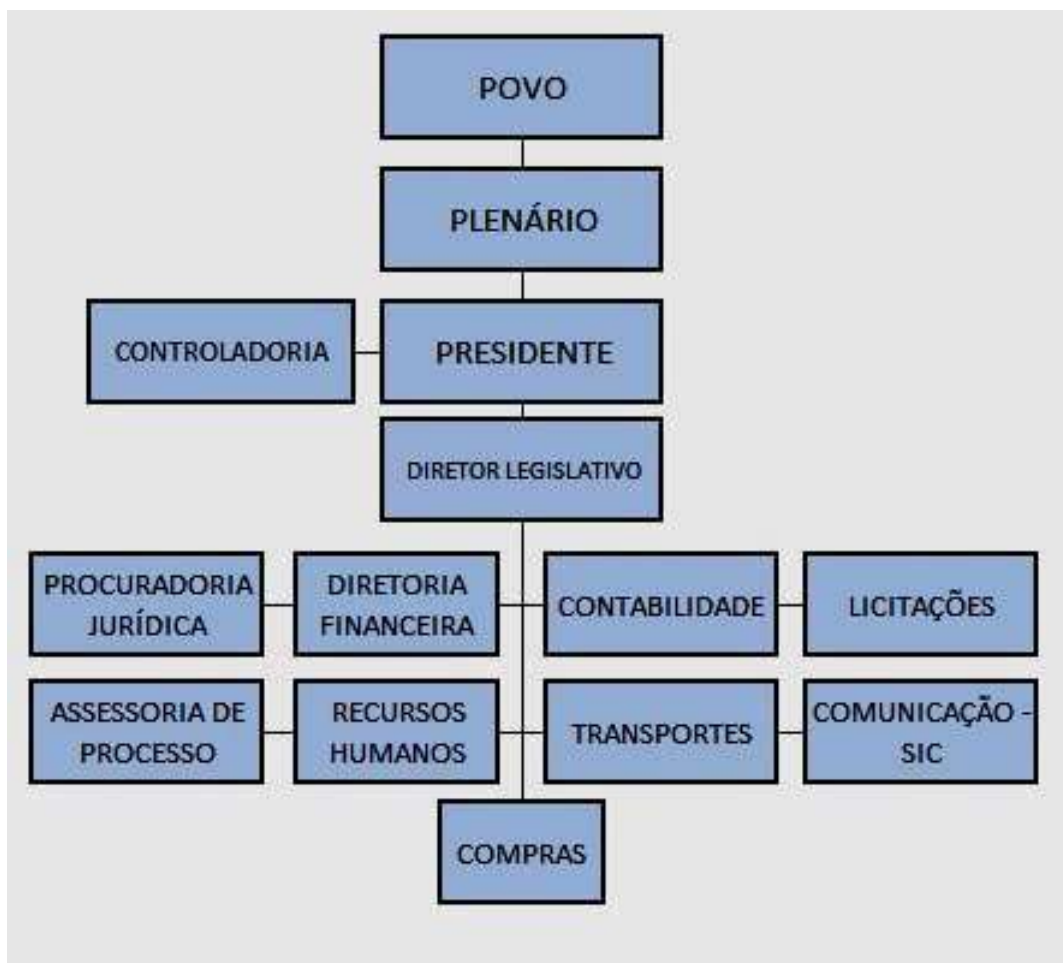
POVO

PLENÁRIO

CONTROLADORIA

PRESIDENTE

DIRETOR LEGISLATIVO

PROCURADORIA JURÍDICA

DIRETORIA FINANCEIRA

CONTABILIDADE

LICITAÇÕES

ASSESSORIA DE PROCESSO

RECURSOS HUMANOS

TRANSPORTES

COMUNICAÇÃO - SIC

COMPRAS